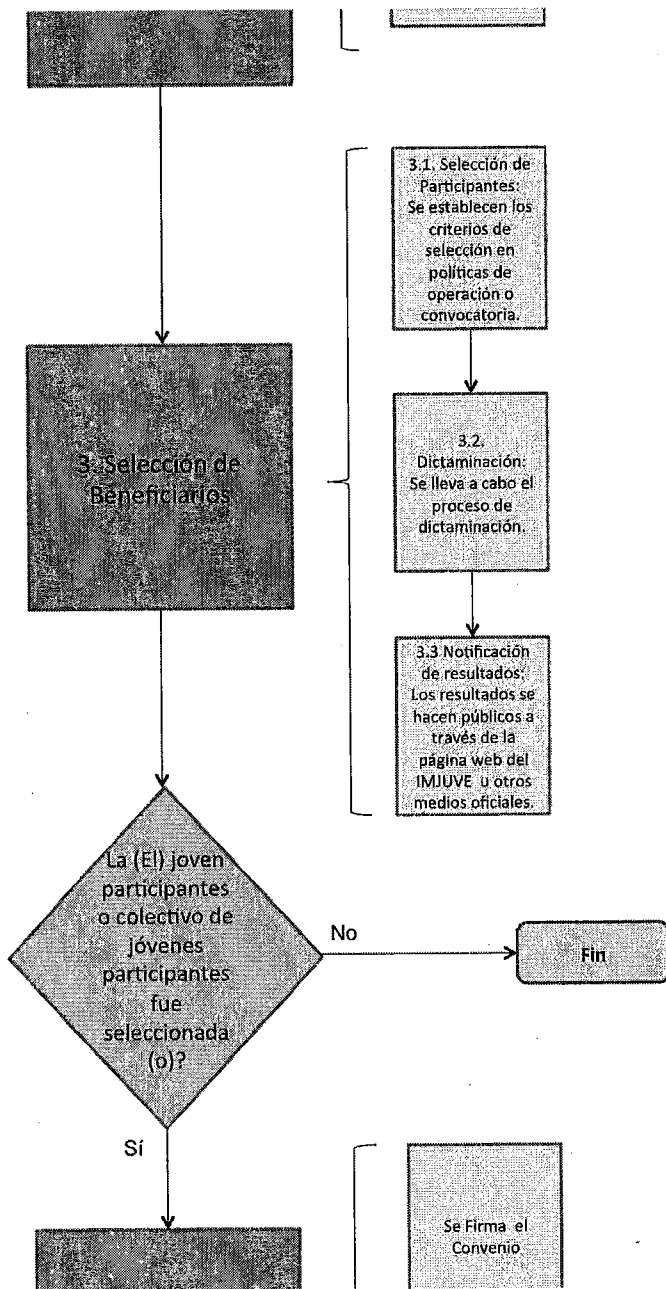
3.1. Selección de Participantes: Se establecen los criterios de selección en políticas de operación o convocatoria.

3. Selección de Beneficiarios

3.2. Dictaminación: Se lleva a cabo el proceso de dictaminación.

3.3 Notificación de resultados: Los resultados se hacen públicos a través de la página web del IMJUVE u otros medios oficiales.

La (El) joven participantes o colectivo de jóvenes participantes fue seleccionada (o)?

No

Fin

Sí

Se Firma el Convenio